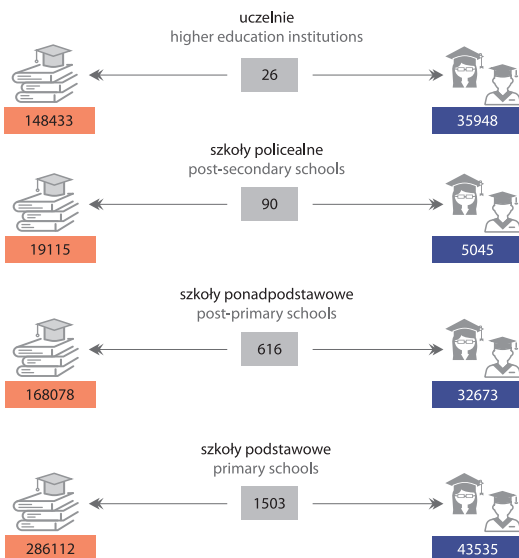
uczelnie
higher education institutions

26

148433

35948

szkoły policealne
post-secondary schools

90

19115

5045

szkoły ponadpodstawowe
post-primary schools

616

168078

32673

szkoły podstawowe
primary schools

1503

286112

43535